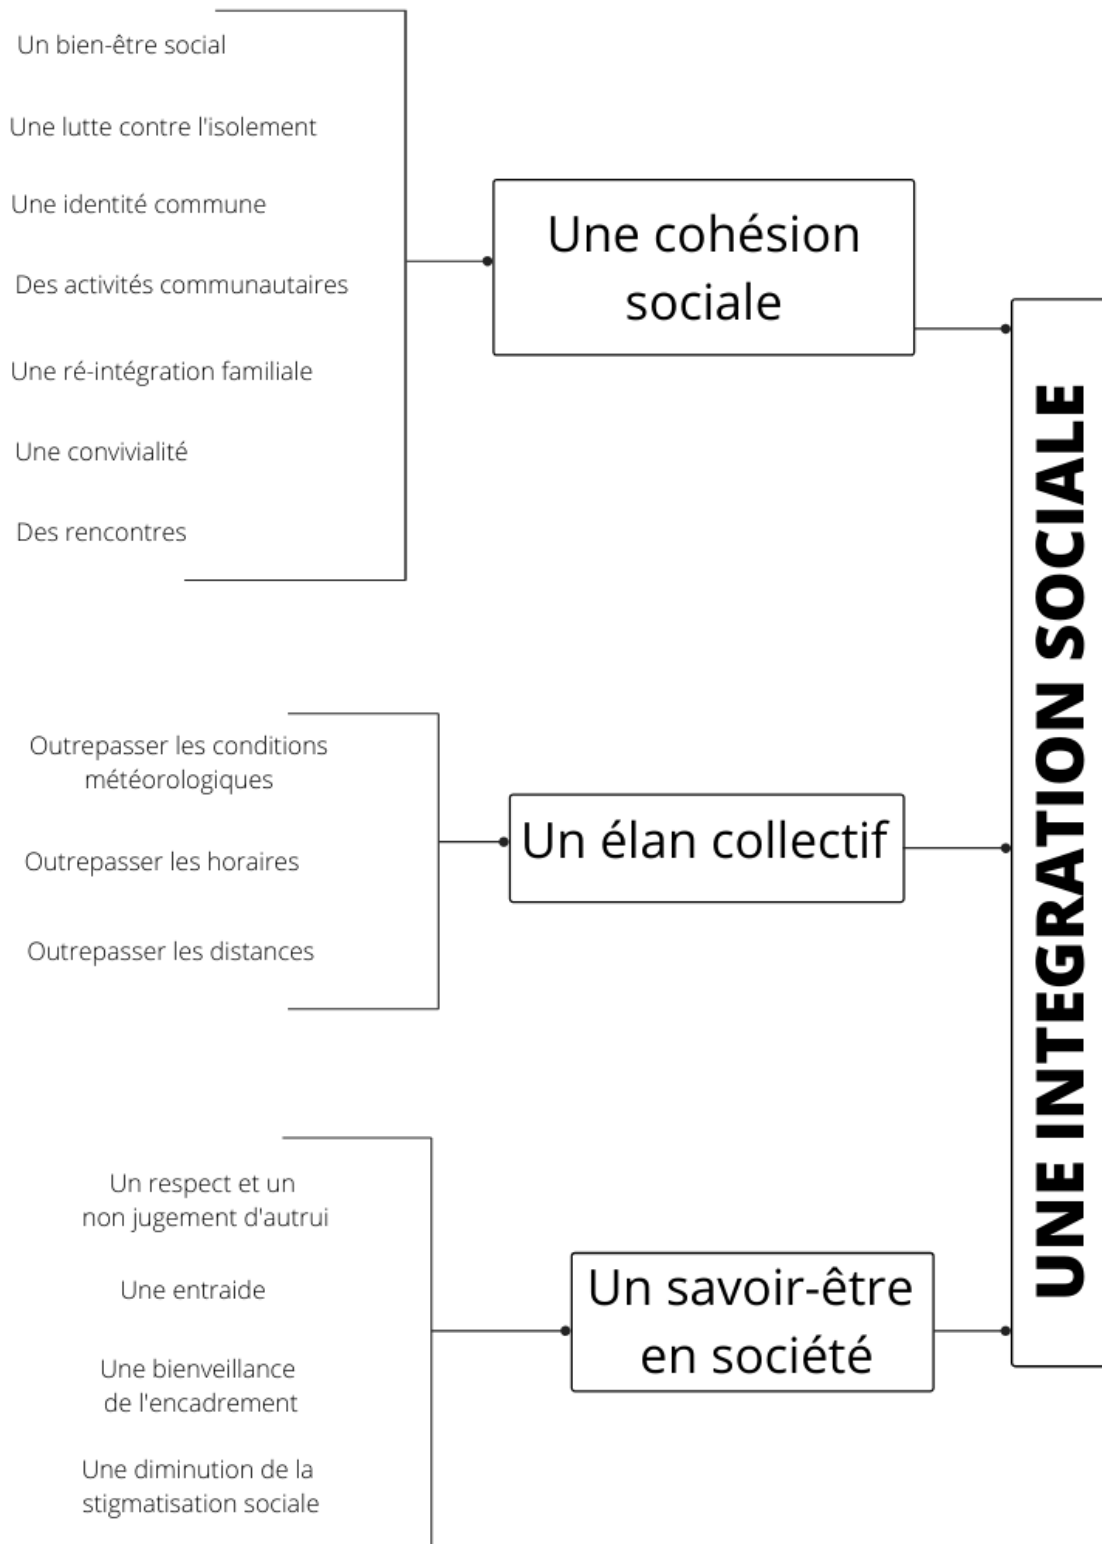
Un bien-être social

Une lutte contre l'isolement

Une identité commune

Des activités communautaires

Une ré-intégration familiale

Une convivialité

Des rencontres

Une cohésion sociale

Outrepasser les conditions météorologiques

Outrepasser les horaires

Outrepasser les distances

Un élan collectif

Un respect et un non jugement d'autrui

Une entraide

Une bienveillance de l'encadrement

Une diminution de la stigmatisation sociale

Un savoir-être en société

UNE INTEGRATION SOCIALE